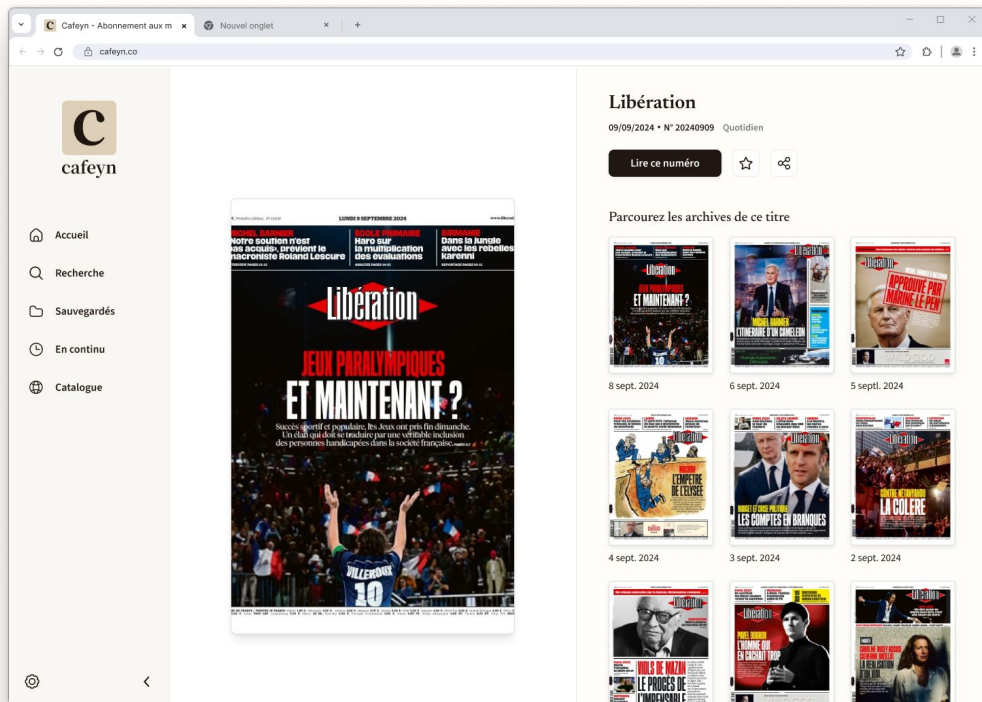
Cafeyn - Abonnement aux m ×
Nouvel onglet ×
+

cafeyn.co

C
cafeyn

Accueil
Recherche
Sauvegardés
En continu
Catalogue

LUNDI 9 SEPTEMBRE 2024

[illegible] BARNIER
Notre solution n'est pas acquis», prévient le macroniste Roland Lescure

ÉCOLE PRIMAIRE
Haro sur la multiplication des évaluations

BIRMANIE
Dans la jungle avec les rebelles karenni

Libération

JEUX PARALYMPIQUES
ET MAINTENANT ?

Succès sportif et populaire, les Jeux ont pris fin dimanche. Un élan qui doit se traduire par une véritable inclusion des personnes handicapées dans la société française.

VILLEROUX
10

Libération
09/09/2024 • N° 20240909 Quotidien

Lire ce numéro

Parcourez les archives de ce titre

8 sept. 2024
6 sept. 2024
5 septl. 2024
4 sept. 2024
3 sept. 2024
2 sept. 2024

Libération
JEUX PARALYMPIQUES ET MAINTENANT ?
MICHEL BARNIER L'ITINÉRAIRE D'UN CAMÉLÉON
APPROUVÉ PAR MARINE LE PEN
MACRON L'EMPEREUR DE L'ELYSÉE
BUDGET ET CRISE POLITIQUE LES COMPTES EN BRANQUES
CONTRE MATIGNON LA COLÈRE
VIOLS DE MAZAN LE PROCÈS DE L'IMPENSABLE
PAVEL DUROV L'HOMME QUI EN CACHAIT TROP